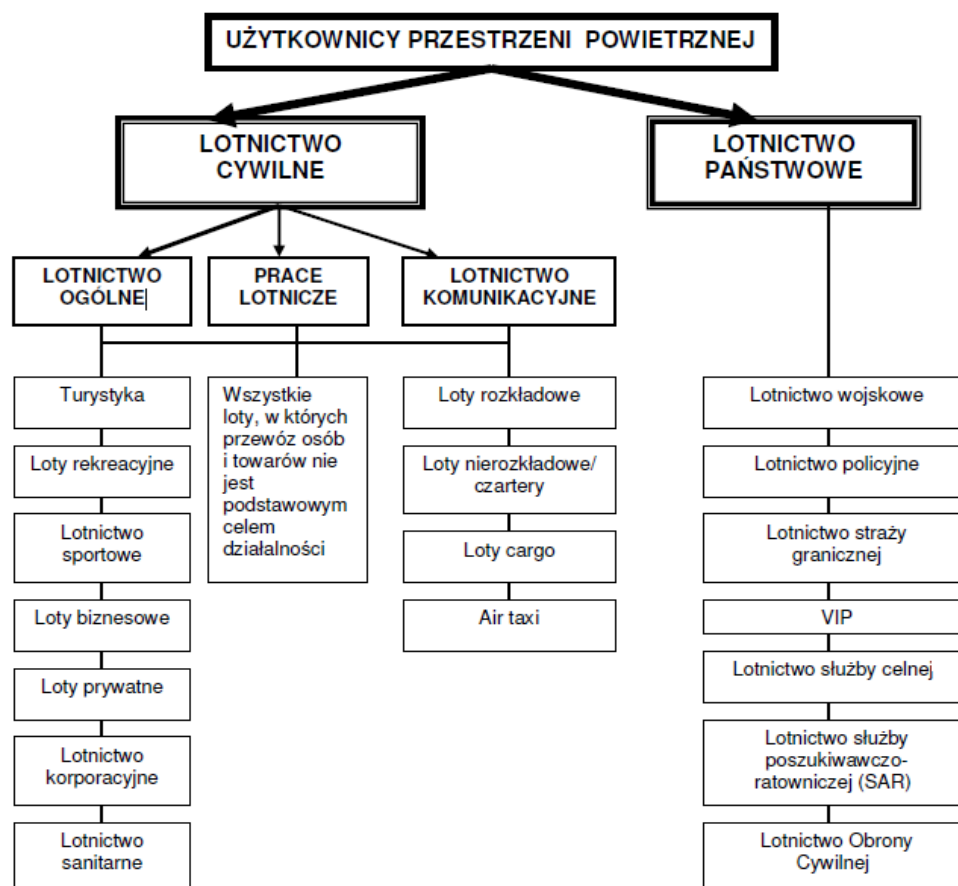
UŻYTKOWNICY PRZESTRZENI POWIETRZNEJ

LOTNICTWO CYWILNE

LOTNICTWO PAŃSTWOWE

LOTNICTWO OGÓLNE

PRACE LOTNICZE

LOTNICTWO KOMUNIKACYJNE

Turystyka

Loty rekreacyjne

Lotnictwo sportowe

Loty biznesowe

Loty prywatne

Lotnictwo korporacyjne

Lotnictwo sanitarne

Wszystkie loty, w których przewóz osób i towarów nie jest podstawowym celem działalności

Loty rozkładowe

Loty nierozkładowe/ czartery

Loty cargo

Air taxi

Lotnictwo wojskowe

Lotnictwo policyjne

Lotnictwo straży granicznej

VIP

Lotnictwo służby celnej

Lotnictwo służby poszukiwawczo-ratowniczej (SAR)

Lotnictwo Obrony Cywilnej